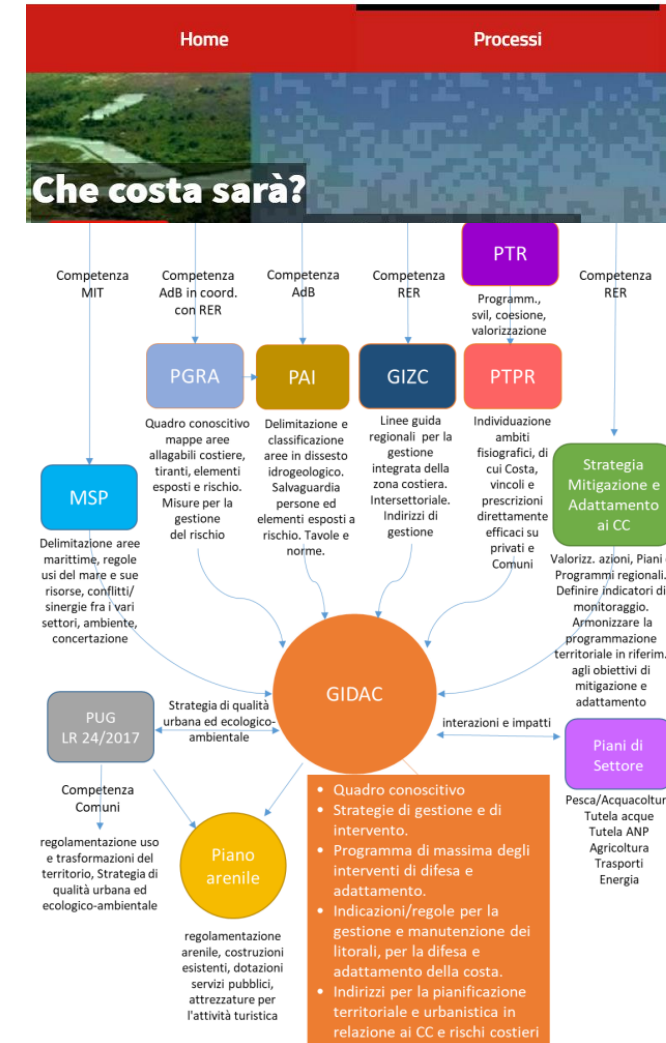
Home

Processi

Che costa sarà?

Competenza MIT

Competenza AdB in coord. con RER

Competenza AdB

Competenza RER

PTR

Programm., svil, coesione, valorizzazione

Competenza RER

PGRA

PAI

GIZC

PTPR

Quadro conoscitivo mappe aree allagabili costiere, tiranti, elementi esposti e rischio. Misure per la gestione del rischio

Delimitazione e classificazione aree in dissesto idrogeologico. Salvaguardia persone ed elementi esposti a rischio. Tavole e norme.

Linee guida regionali per la gestione integrata della zona costiera. Intersettoriale. Indirizzi di gestione

Individuazione ambiti fisiografici, di cui Costa, vincoli e prescrizioni direttamente efficaci su privati e Comuni

Strategia Mitigazione e Adattamento ai CC

MSP

Delimitazione aree marittime, regole usi del mare e sue risorse, conflitti/ sinergie fra i vari settori, ambiente, concertazione

Valorizz. azioni, Piani Programmi regionali. Definire indicatori di monitoraggio. Armonizzare la programmazione territoriale in riferim. agli obiettivi di mitigazione e adattamento

GIDAC

PUG LR 24/2017

Strategia di qualità urbana ed ecologico-ambientale

interazioni e impatti

Piani di Settore

Pesca/Acquacoltur
Tutela acque
Tutela ANP
Agricoltura
Trasporti
Energia

Competenza Comuni

regolamentazione uso e trasformazioni del territorio, Strategia di qualità urbana ed ecologico-ambientale

Piano arenile

regolamentazione arenile, costruzioni esistenti, dotazioni servizi pubblici, attrezzature per l'attività turistica

• Quadro conoscitivo
• Strategie di gestione e di intervento.
• Programma di massima degli interventi di difesa e adattamento.
• Indicazioni/regole per la gestione e manutenzione dei litorali, per la difesa e adattamento della costa.
• Indirizzi per la pianificazione territoriale e urbanistica in relazione ai CC e rischi costieri